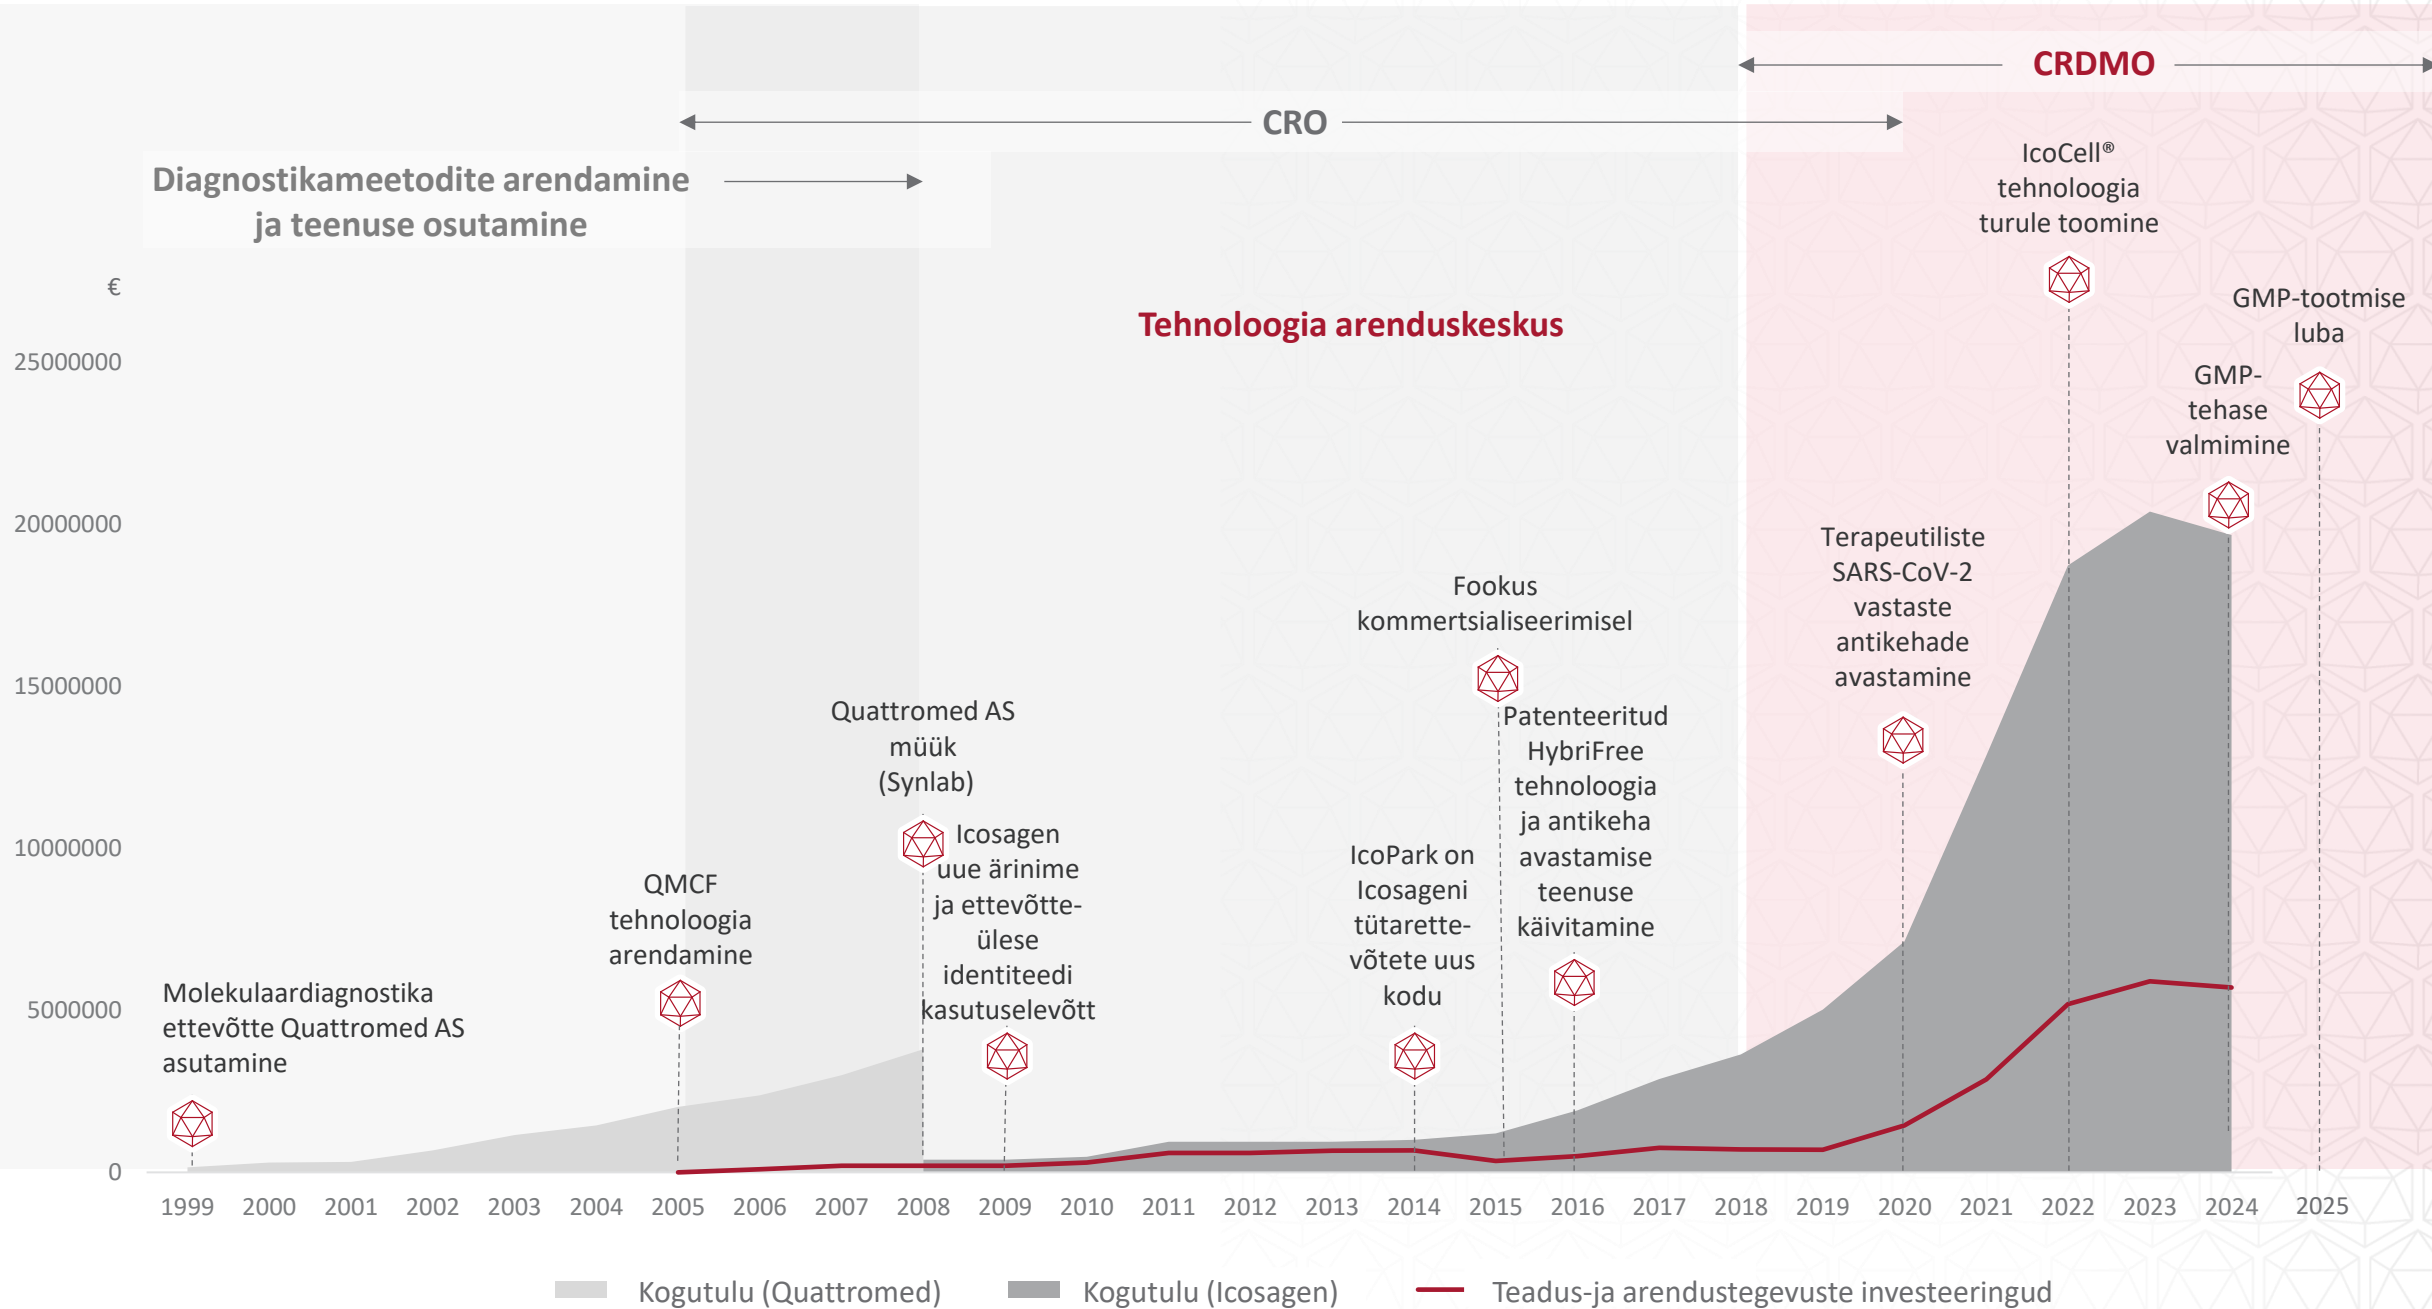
CRDMO

CRO

Diagnostikameetodite arendamine ja teenuse osutamine

IcoCell® tehnoloogia turule toomine

€

Tehnoloogia arenduskeskus

GMP-tootmise luba

25000000

GMP-tehase valmimine

20000000

Terapeutiliste SARS-CoV-2 vastaste antikehade avastamine

Fookus kommertsialiseerimisel

15000000

Quattromed AS müük (Synlab)

Patenteeritud HybriFree tehnoloogia ja antikeha avastamise teenuse käivitamine

10000000

Icosagen uue ärinime ja ettevõtte-ülese identiteedi kasutuselevõtt

IcoPark on Icosageni tütarettevõtete uus kodu

QMCF tehnoloogia arendamine

5000000

Molekulaardiagnostika ettevõtte Quattromed AS asutamine

0

1999 2000 2001 2002 2003 2004 2005 2006 2007 2008 2009 2010 2011 2012 2013 2014 2015 2016 2017 2018 2019 2020 2021 2022 2023 2024 2025

Kogutulu (Quattromed) Kogutulu (Icosagen) Teadus-ja arendustegevuste investeeringud